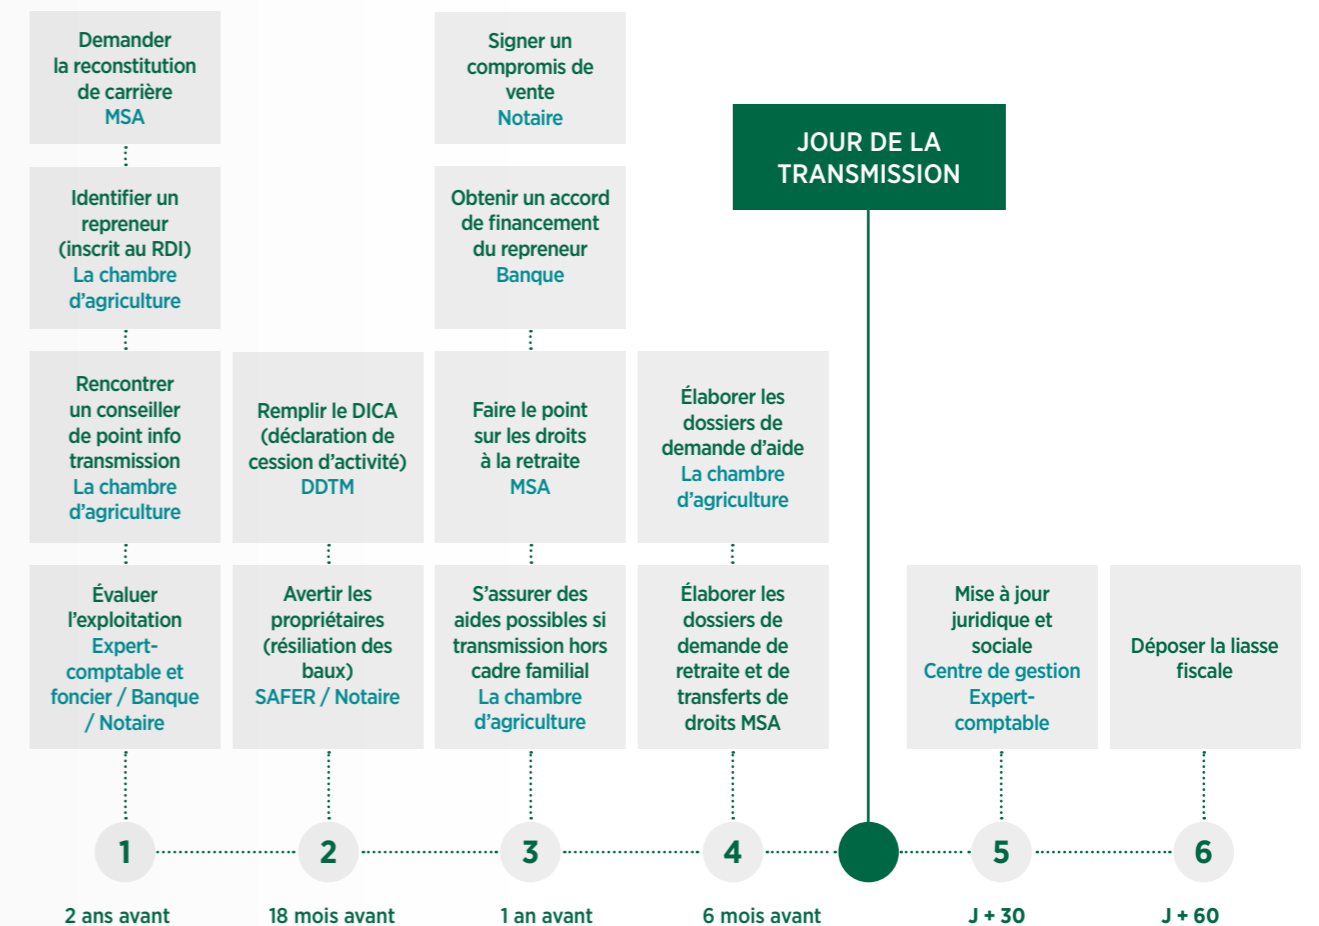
Demander la reconstitution de carrière
MSA

Identifier un repreneur (inscrit au RDI)
La chambre d'agriculture

Rencontrer un conseiller de point info transmission
La chambre d'agriculture

Évaluer l'exploitation
Expert-comptable et foncier / Banque / Notaire

1

2 ans avant

Remplir le DICA (déclaration de cession d'activité)
DDTM

Avertir les propriétaires (résiliation des baux)
SAFER / Notaire

2

18 mois avant

Signer un compromis de vente
Notaire

Obtenir un accord de financement du repreneur
Banque

Faire le point sur les droits à la retraite
MSA

S'assurer des aides possibles si transmission hors cadre familial
La chambre d'agriculture

3

1 an avant

Élaborer les dossiers de demande d'aide
La chambre d'agriculture

Élaborer les dossiers de demande de retraite et de transferts de droits MSA

4

6 mois avant

JOUR DE LA TRANSMISSION

Mise à jour juridique et sociale
Centre de gestion Expert-comptable

5

J + 30

Déposer la liasse fiscale

6

J + 60